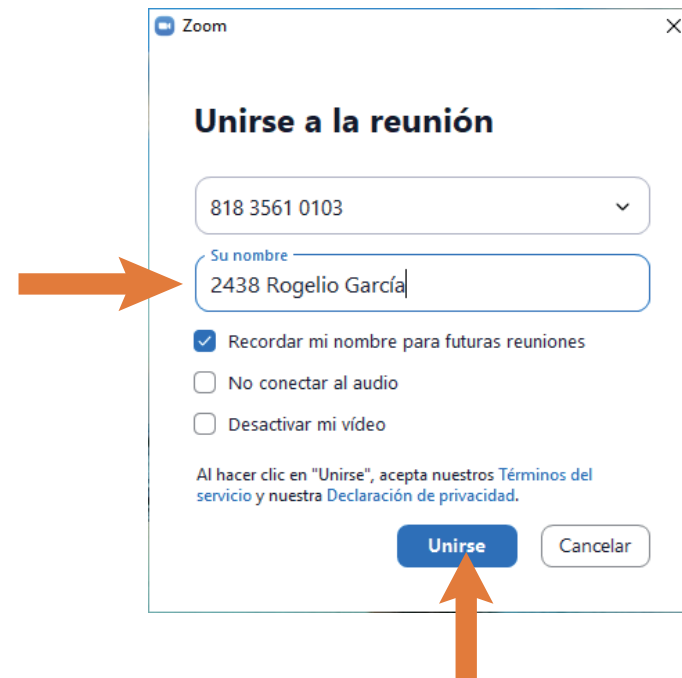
Zoom

Unirse a la reunión

818 3561 0103

Su nombre
2438 Rogelio García

Recordar mi nombre para futuras reuniones

No conectar al audio

Desactivar mi vídeo

Al hacer clic en "Unirse", acepta nuestros Términos del servicio y nuestra Declaración de privacidad.

Unirse

Cancelar